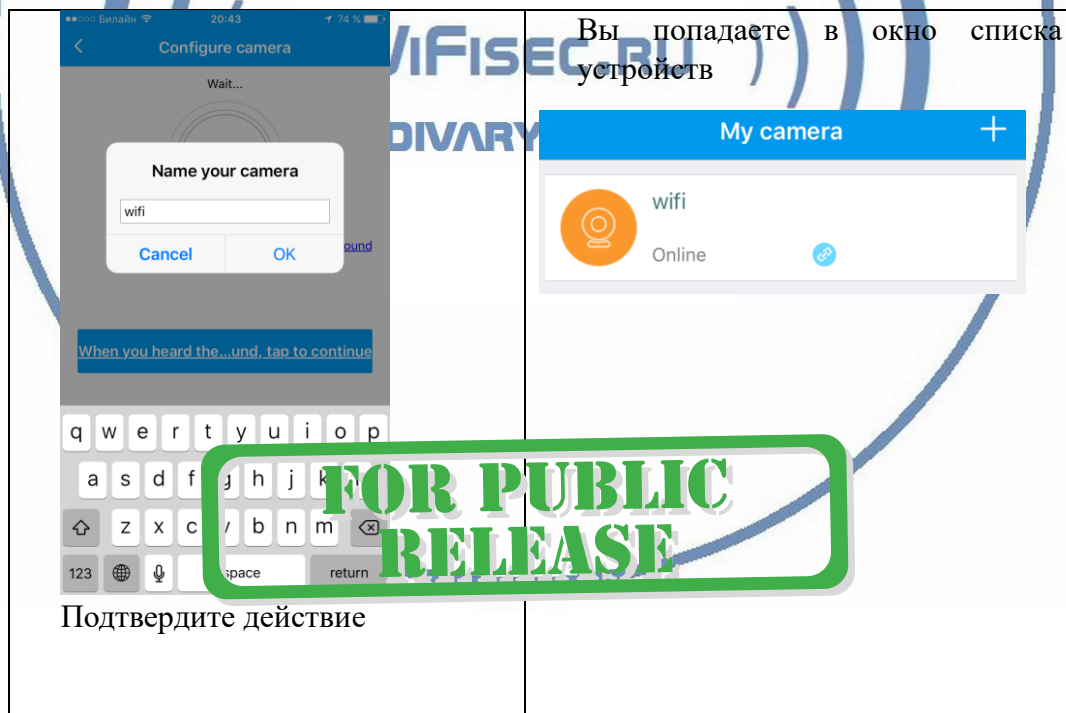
●●○○○ Билайн 20:43 74 %

Configure camera

Wait...

Name your camera

wifi

Cancel OK

ound

When you heard the...und, tap to continue

q w e r t y u i o p
a s d f g h j k l
z x c v b n m
123 space return

Подтвердите действие

Вы попадаете в окно списка устройств

My camera +

wifi

Online

WIFISEC.RU

DIVARY

FOR PUBLIC RELEASE